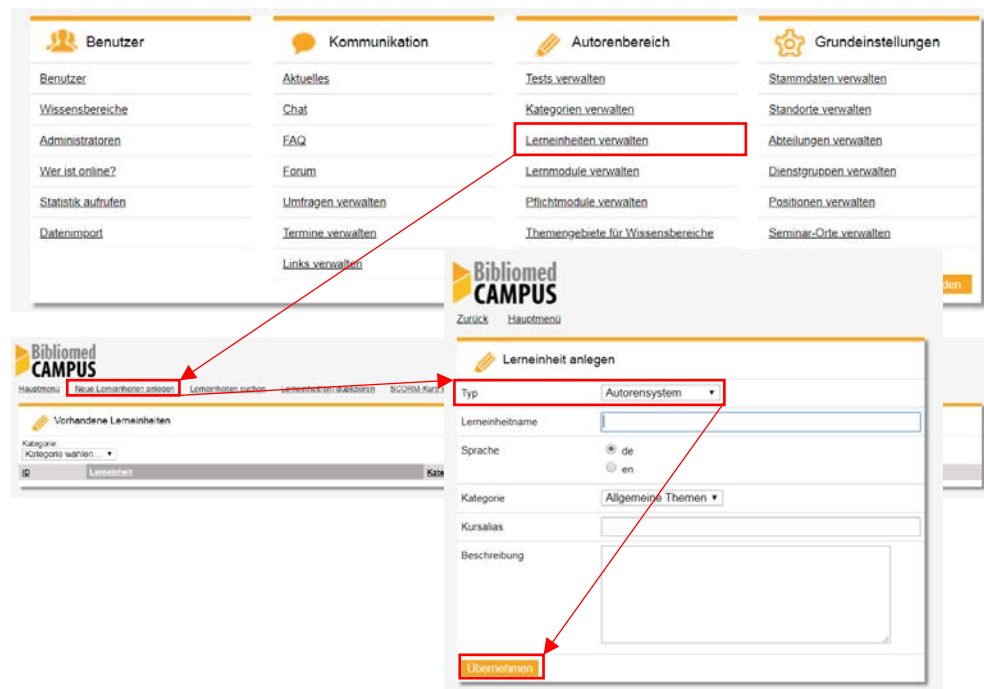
Benutzer

Benutzer
Wissensbereiche
Administratoren
Wer ist online?
Statistik aufrufen
Datenimport

Kommunikation

Aktuelles
Chat
FAQ
Forum
Umfragen verwalten
Termine verwalten
Links verwalten

Autorenbereich

Tests verwalten
Kategorien verwalten
Lerneinheiten verwalten
Lernmodule verwalten
Pflichtmodule verwalten
Themengebiete für Wissensbereiche

Grundeinstellungen

Stammdaten verwalten
Standorte verwalten
Abteilungen verwalten
Dienstgruppen verwalten
Positionen verwalten
Seminar-Orte verwalten

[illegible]den

Bibliomed CAMPUS

Hauptmenü Neue Lerneinheiten anlegen Lerneinheiten suchen Lerneinheiten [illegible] SCORM-Kurs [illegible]

Vorhandene Lerneinheiten

Kategorie:
Kategorie wählen...

ID Lerneinheit Kate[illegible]

Bibliomed CAMPUS

Zurück Hauptmenü

Lerneinheit anlegen

Typ Autorensystem
Lerneinheitname
Sprache de en
Kategorie Allgemeine Themen
Kursalias
Beschreibung

Übernehmen